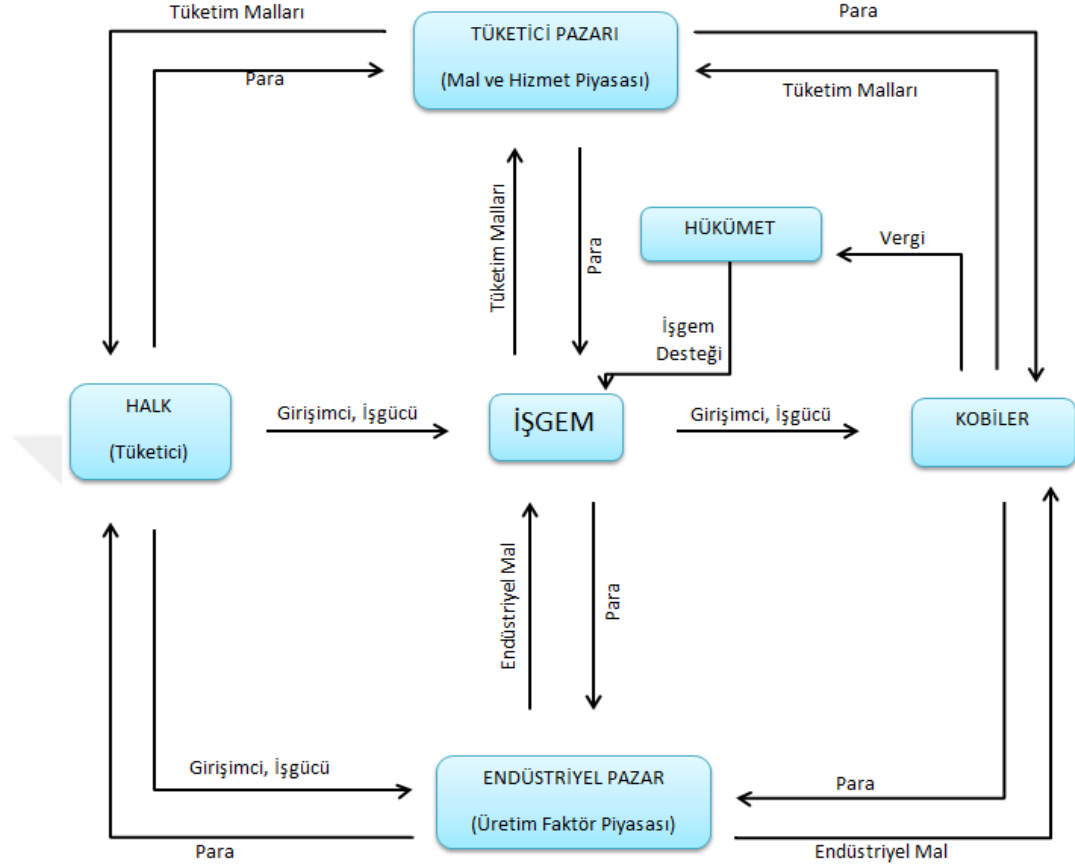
Tüketim Malları

TÜKETİCİ PAZARI

(Mal ve Hizmet Piyasası)

Para

Para

Tüketim Malları

Tüketim Malları

Para

HÜKÜMET

Vergi

İşgem Desteği

HALK

(Tüketici)

Girişimci, İşgücü

İŞGEM

Girişimci, İşgücü

KOBİLER

Endüstriyel Mal

Para

Girişimci, İşgücü

ENDÜSTRİYEL PAZAR

(Üretim Faktör Piyasası)

Para

Para

Endüstriyel Mal